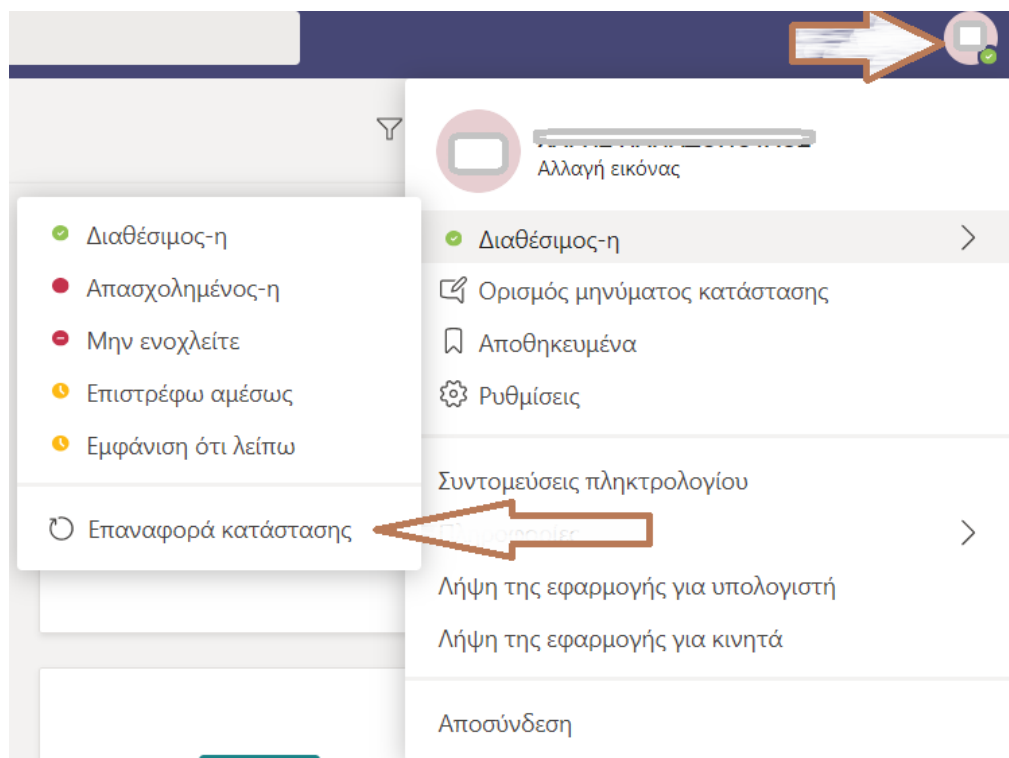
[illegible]
Αλλαγή εικόνας

Διαθέσιμος-η
Ορισμός μηνύματος κατάστασης
Αποθηκευμένα
Ρυθμίσεις

Συντομεύσεις πληκτρολογίου
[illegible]
Λήψη της εφαρμογής για υπολογιστή
Λήψη της εφαρμογής για κινητά

Αποσύνδεση

Διαθέσιμος-η
Απασχολημένος-η
Μην ενοχλείτε
Επιστρέφω αμέσως
Εμφάνιση ότι λείπω

Επαναφορά κατάστασης